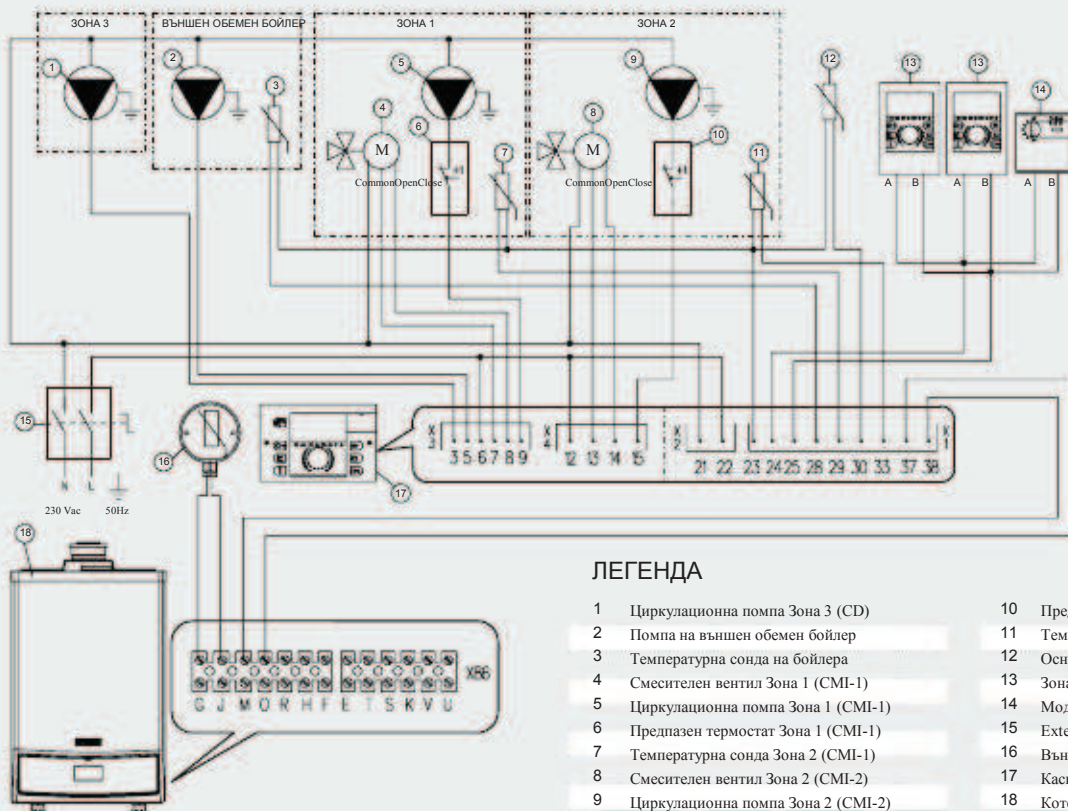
ЗОНА 3
ВЪНШЕН ОБЕМЕН БОЙЛЕР
ЗОНА 1
ЗОНА 2

1 2 3 4 5 6 7 8 9 10 11 12 13 13 14

M
CommonOpenClose
M
CommonOpenClose

A B A B A B

15
N L
230 Vac 50Hz

16
17
18

X3 3 5 6 7 8 9
X4 12 13 14 15
X5 21 22 23 24 25 28 29 30 33 37 38
X1

G J M O R H F E T S K V U
X86

ЛЕГЕНДА

1 Циркулационна помпа Зона 3 (CD)
2 Помпа на външен обемен бойлер
3 Температурна сонда на бойлера
4 Смесителен вентил Зона 1 (CMI-1)
5 Циркулационна помпа Зона 1 (CMI-1)
6 Предпазен термостат Зона 1 (CMI-1)
7 Температурна сонда Зона 2 (CMI-1)
8 Смесителен вентил Зона 2 (CMI-2)
9 Циркулационна помпа Зона 2 (CMI-2)

10 Пред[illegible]
11 Тем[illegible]
12 Осн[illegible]
13 Зона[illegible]
14 Мод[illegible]
15 Exte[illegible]
16 Външ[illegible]
17 Каск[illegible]
18 Кот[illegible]